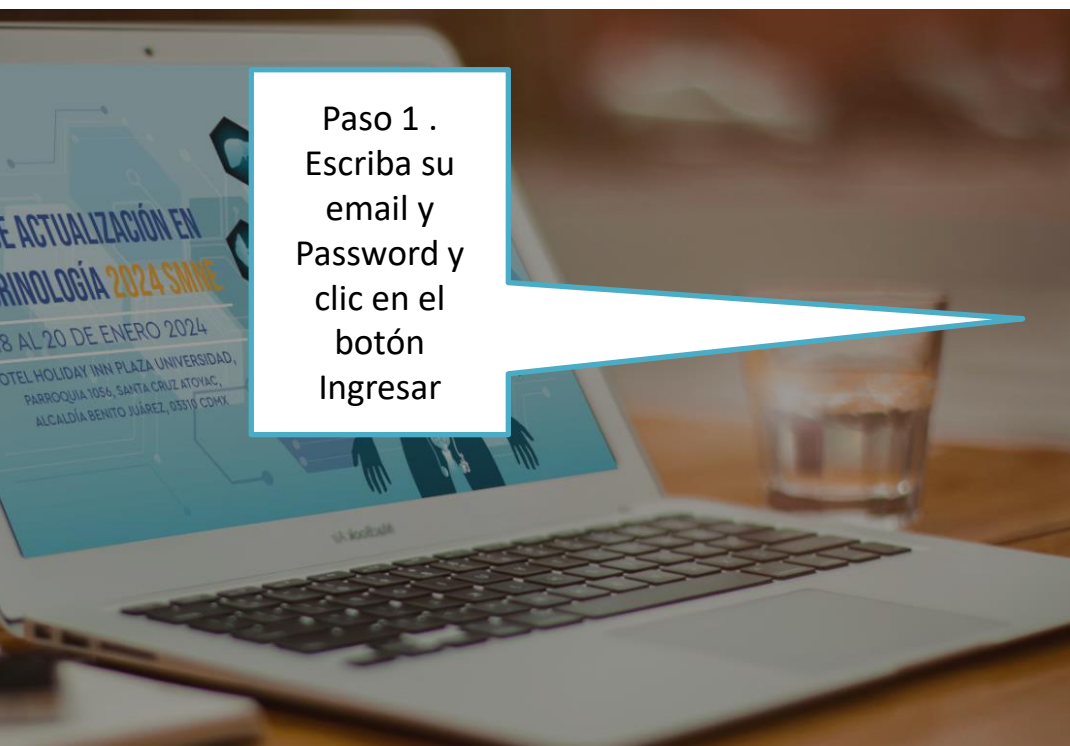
E ACTUALIZACIÓN EN
RINOLOGÍA 2024 SMNE
8 AL 20 DE ENERO 2024
OTEL HOLIDAY INN PLAZA UNIVERSIDAD,
PARROQUIA 1056, SANTA CRUZ ATOYAC,
ALCALDÍA BENITO JUÁREZ, 03310 CDMX

Paso 1 . Escriba su email y Password y clic en el botón Ingresar

MacBook Air